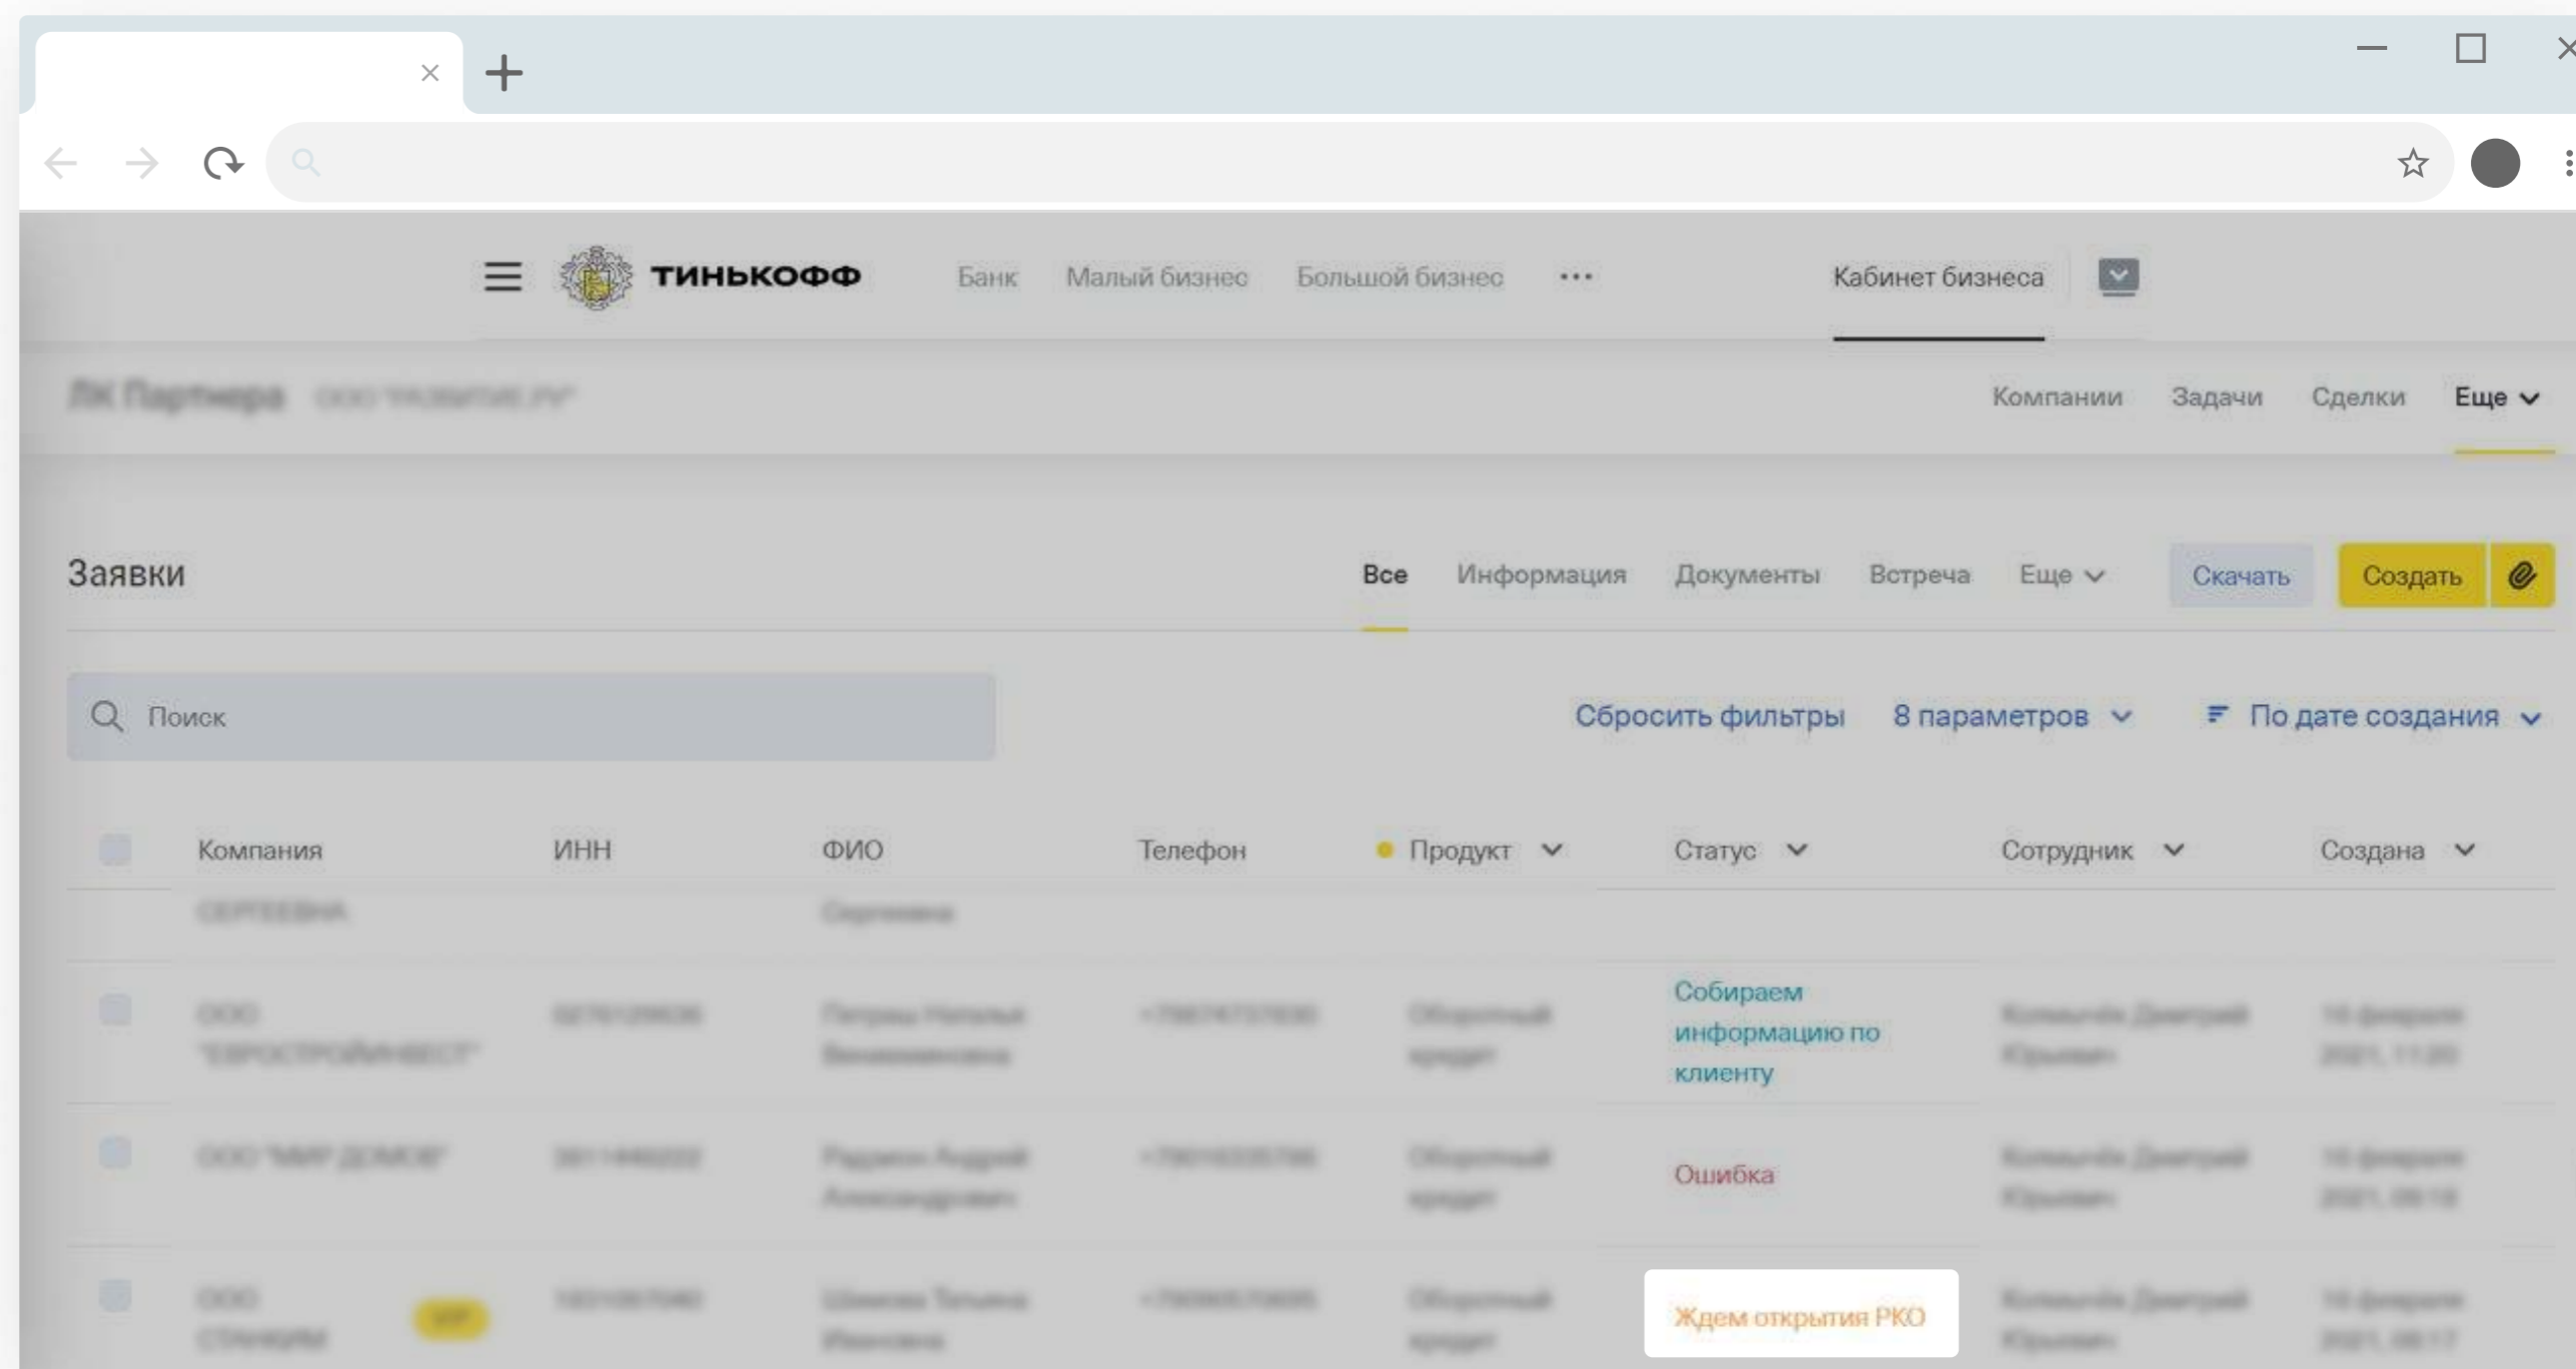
ТИНЬКОФФ Банк Малый бизнес Большой бизнес ··· Кабинет бизнеса

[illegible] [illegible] Компании Задачи Сделки Еще

Заявки Все Информация Документы Встреча Еще Скачать Создать

Поиск Сбросить фильтры 8 параметров По дате создания

| Компания | ИНН | ФИО | Телефон | Продукт | Статус | Сотрудник | Создана |
|---|---|---|---|---|---|---|---|
| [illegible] | | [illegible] | | | | | |
| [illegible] | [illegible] | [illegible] | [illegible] | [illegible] | Собираем информацию по клиенту | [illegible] | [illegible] |
| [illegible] | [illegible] | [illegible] | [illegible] | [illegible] | Ошибка | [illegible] | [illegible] |
| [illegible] | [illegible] | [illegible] | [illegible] | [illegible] | Ждем открытия РКО | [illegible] | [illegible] |